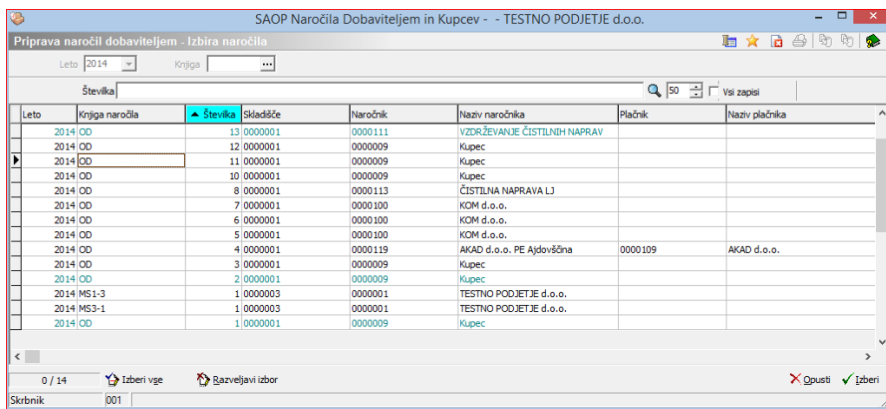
SAOP Naročila Dobaviteljem in Kupcev - - TESTNO PODJETJE d.o.o.

Priprava naročil dobaviteljem - Izbira naročila

Leto 2014 Knjiga ...

Številka 50 Vsi zapisi

| Leto | Knjiga naročila | Številka | Skladišče | Naročnik | Naziv naročnika | Plačnik | Naziv plačnika |
|---|---|---|---|---|---|---|---|
| 2014 | OD | 13 | 0000001 | 0000111 | VZDRŽEVANJE ČISTILNIH NAPRAV | | |
| 2014 | OD | 12 | 0000001 | 0000009 | Kupec | | |
| 2014 | OD | 11 | 0000001 | 0000009 | Kupec | | |
| 2014 | OD | 10 | 0000001 | 0000009 | Kupec | | |
| 2014 | OD | 8 | 0000001 | 0000113 | ČISTILNA NAPRAVA LJ | | |
| 2014 | OD | 7 | 0000001 | 0000100 | KOM d.o.o. | | |
| 2014 | OD | 6 | 0000001 | 0000100 | KOM d.o.o. | | |
| 2014 | OD | 5 | 0000001 | 0000100 | KOM d.o.o. | | |
| 2014 | OD | 4 | 0000001 | 0000119 | AKAD d.o.o. PE Ajdovščina | 0000109 | AKAD d.o.o. |
| 2014 | OD | 3 | 0000001 | 0000009 | Kupec | | |
| 2014 | OD | 2 | 0000001 | 0000009 | Kupec | | |
| 2014 | MS1-3 | 1 | 0000003 | 0000001 | TESTNO PODJETJE d.o.o. | | |
| 2014 | MS3-1 | 1 | 0000003 | 0000001 | TESTNO PODJETJE d.o.o. | | |
| 2014 | OD | 1 | 0000001 | 0000009 | Kupec | | |

0 / 14 Izberi vse Razveljavi izbor Opusti Izberi

Skrbnik 001